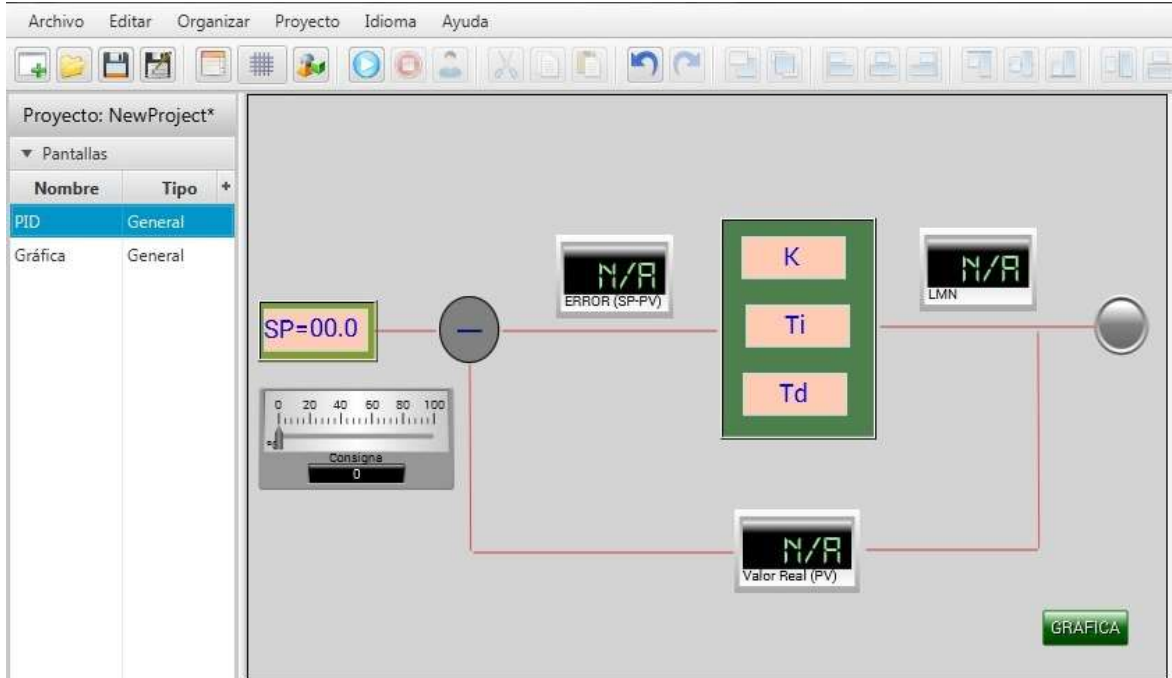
Archivo Editar Organizar Proyecto Idioma Ayuda

Proyecto: NewProject*

▼ Pantallas

| Nombre | Tipo |
|---|---|
| PID | General |
| Gráfica | General |

SP=00.0

N/A
ERROR (SP-PV)

K

Ti

Td

N/A
LMN

0 20 40 60 80 100

Consigna

0

N/A
Valor Real (PV)

GRAFICA